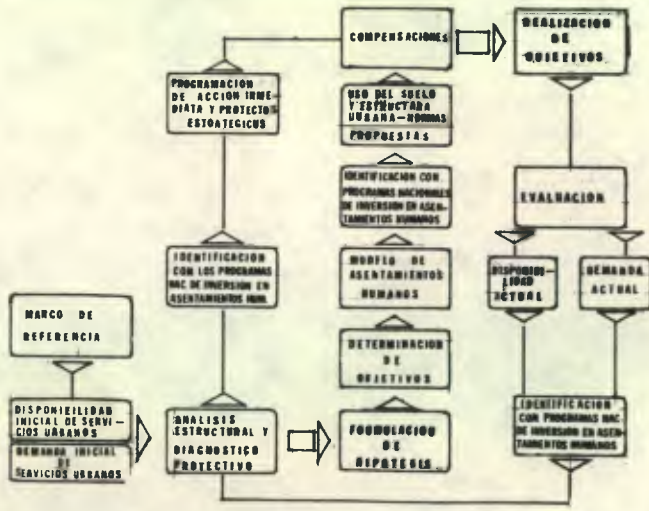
MARCO DE REFERENCIA

DISPONIBILIDAD INICIAL DE SERVICIOS URBANOS

DEMANDA INICIAL DE SERVICIOS URBANOS

ANALISIS ESTRUCTURAL Y DIAGNOSTICO PROTECTIVO

IDENTIFICACION CON LOS PROGRAMAS NAC DE INVERSION EN ASENTAMIENTOS HUM.

PROGRAMACION DE ACCION INMEDIATA Y PROTECTOS ESTRATEGICOS

COMPENSACIONES

USO DEL SUELO Y ESTRUCTURA URBANA–NORMAS PROPUESTAS

IDENTIFICACION CON PROGRAMAS NACIONALES DE INVERSION EN ASENTAMIENTOS HUMANOS

MODELO DE ASENTAMIENTOS HUMANOS

DETERMINACION DE OBJETIVOS

FORMULACION DE HIPOTESIS

REALIZACION DE OBJETIVOS

EVALUACION

DISPONIBILIDAD ACTUAL

DEMANDA ACTUAL

IDENTIFICACION CON PROGRAMAS NAC. DE INVERSION EN ASENTAMIENTOS HUMANOS